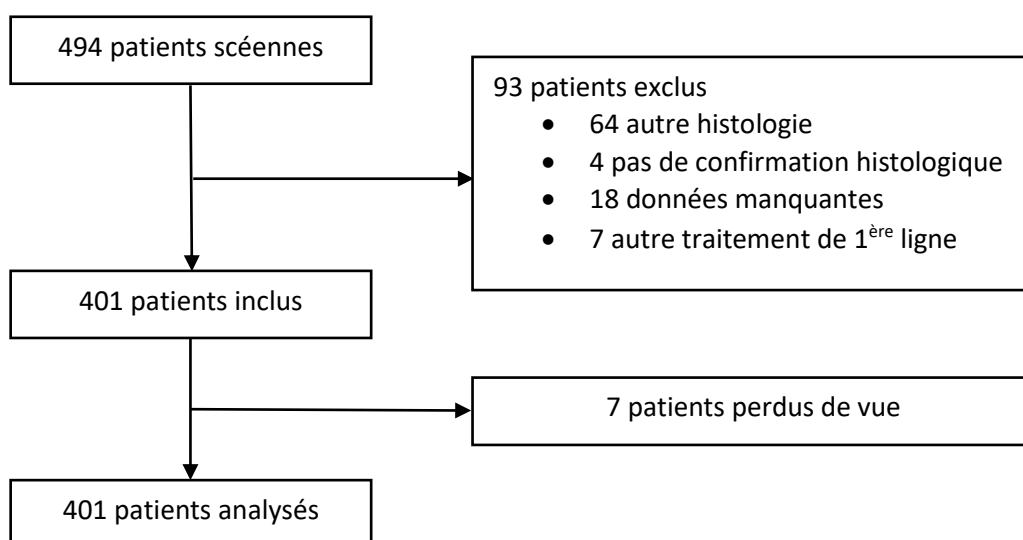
494 patients scéennes

93 patients exclus
- 64 autre histologie
- 4 pas de confirmation histologique
- 18 données manquantes
- 7 autre traitement de 1$^{ère}$ ligne

401 patients inclus

7 patients perdus de vue

401 patients analysés